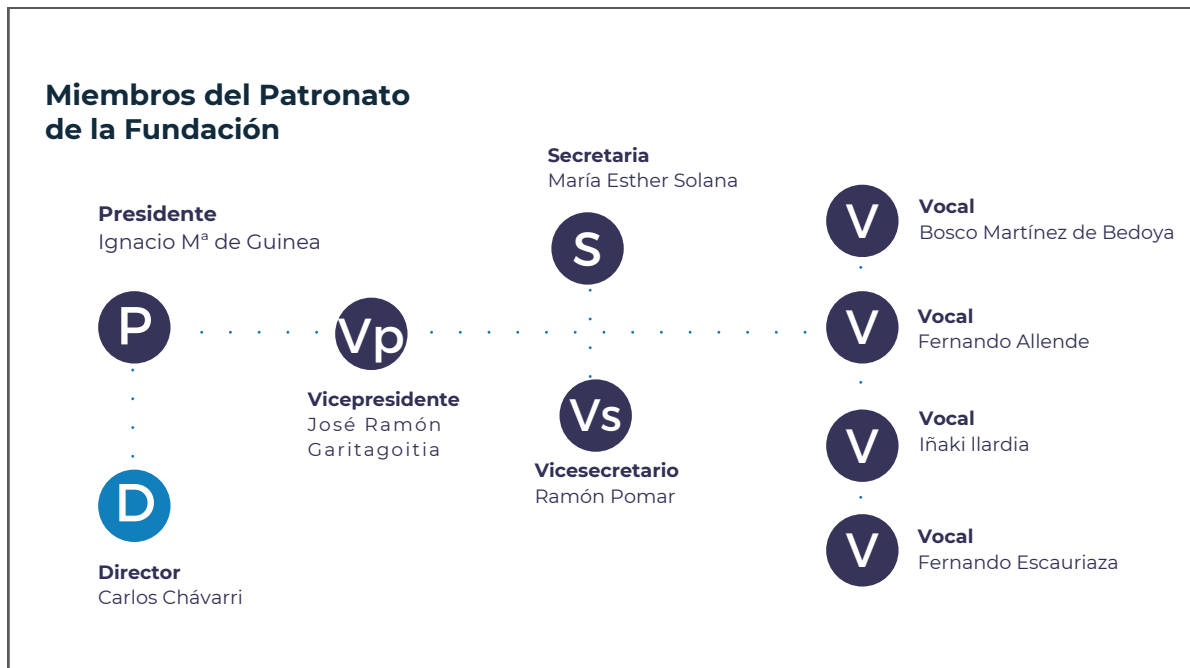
Miembros del Patronato de la Fundación

Secretaria
María Esther Solana

S

Presidente
Ignacio Mª de Guinea

P

Vp

Vicepresidente
José Ramón Garitagoitia

Vs

Vicesecretario
Ramón Pomar

D

Director
Carlos Chávarri

V

Vocal
Bosco Martínez de Bedoya

V

Vocal
Fernando Allende

V

Vocal
Iñaki llardia

V

Vocal
Fernando Escauriaza